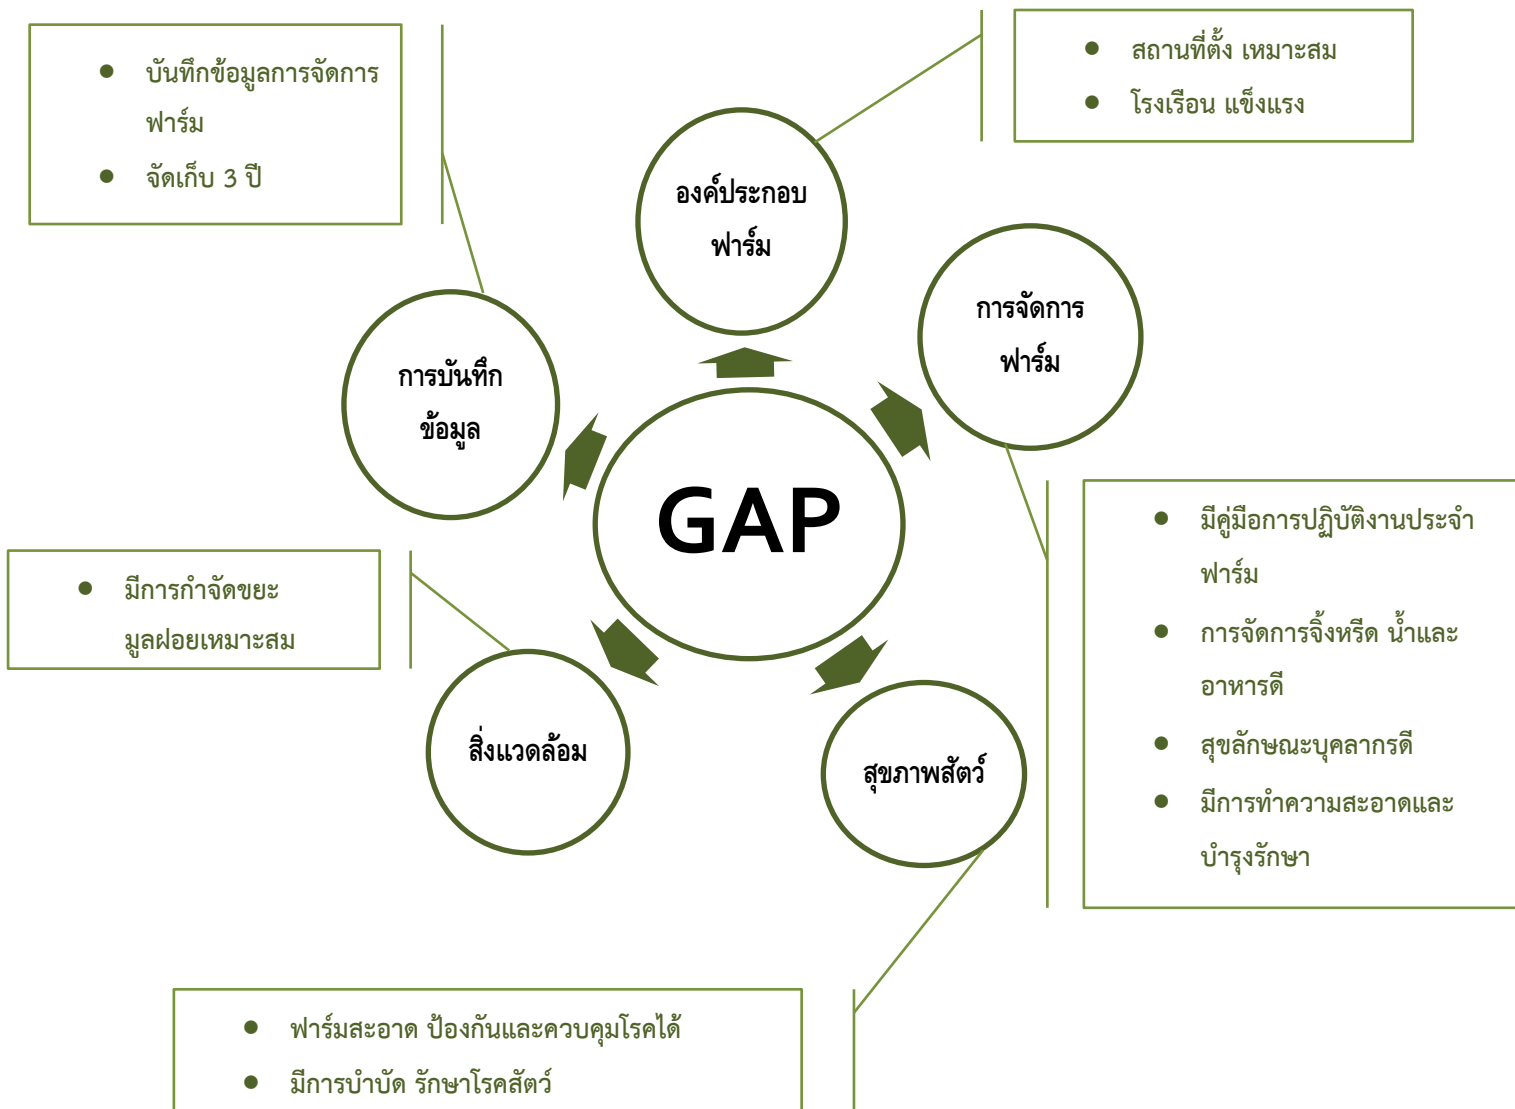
GAP

องค์ประกอบฟาร์ม

- สถานที่ตั้ง เหมาะสม
- โรงเรือน แข็งแรง

การจัดการฟาร์ม

- มีคู่มือการปฏิบัติงานประจำฟาร์ม
- การจัดการจิ้งหรีด น้ำและอาหารดี
- สุขลักษณะบุคลากรดี
- มีการทำความสะอาดและบำรุงรักษา

สุขภาพสัตว์

- ฟาร์มสะอาด ป้องกันและควบคุมโรคได้
- มีการบำบัด รักษาโรคสัตว์

สิ่งแวดล้อม

- มีการกำจัดขยะมูลฝอยเหมาะสม

การบันทึกข้อมูล

- บันทึกข้อมูลการจัดการฟาร์ม
- จัดเก็บ 3 ปี